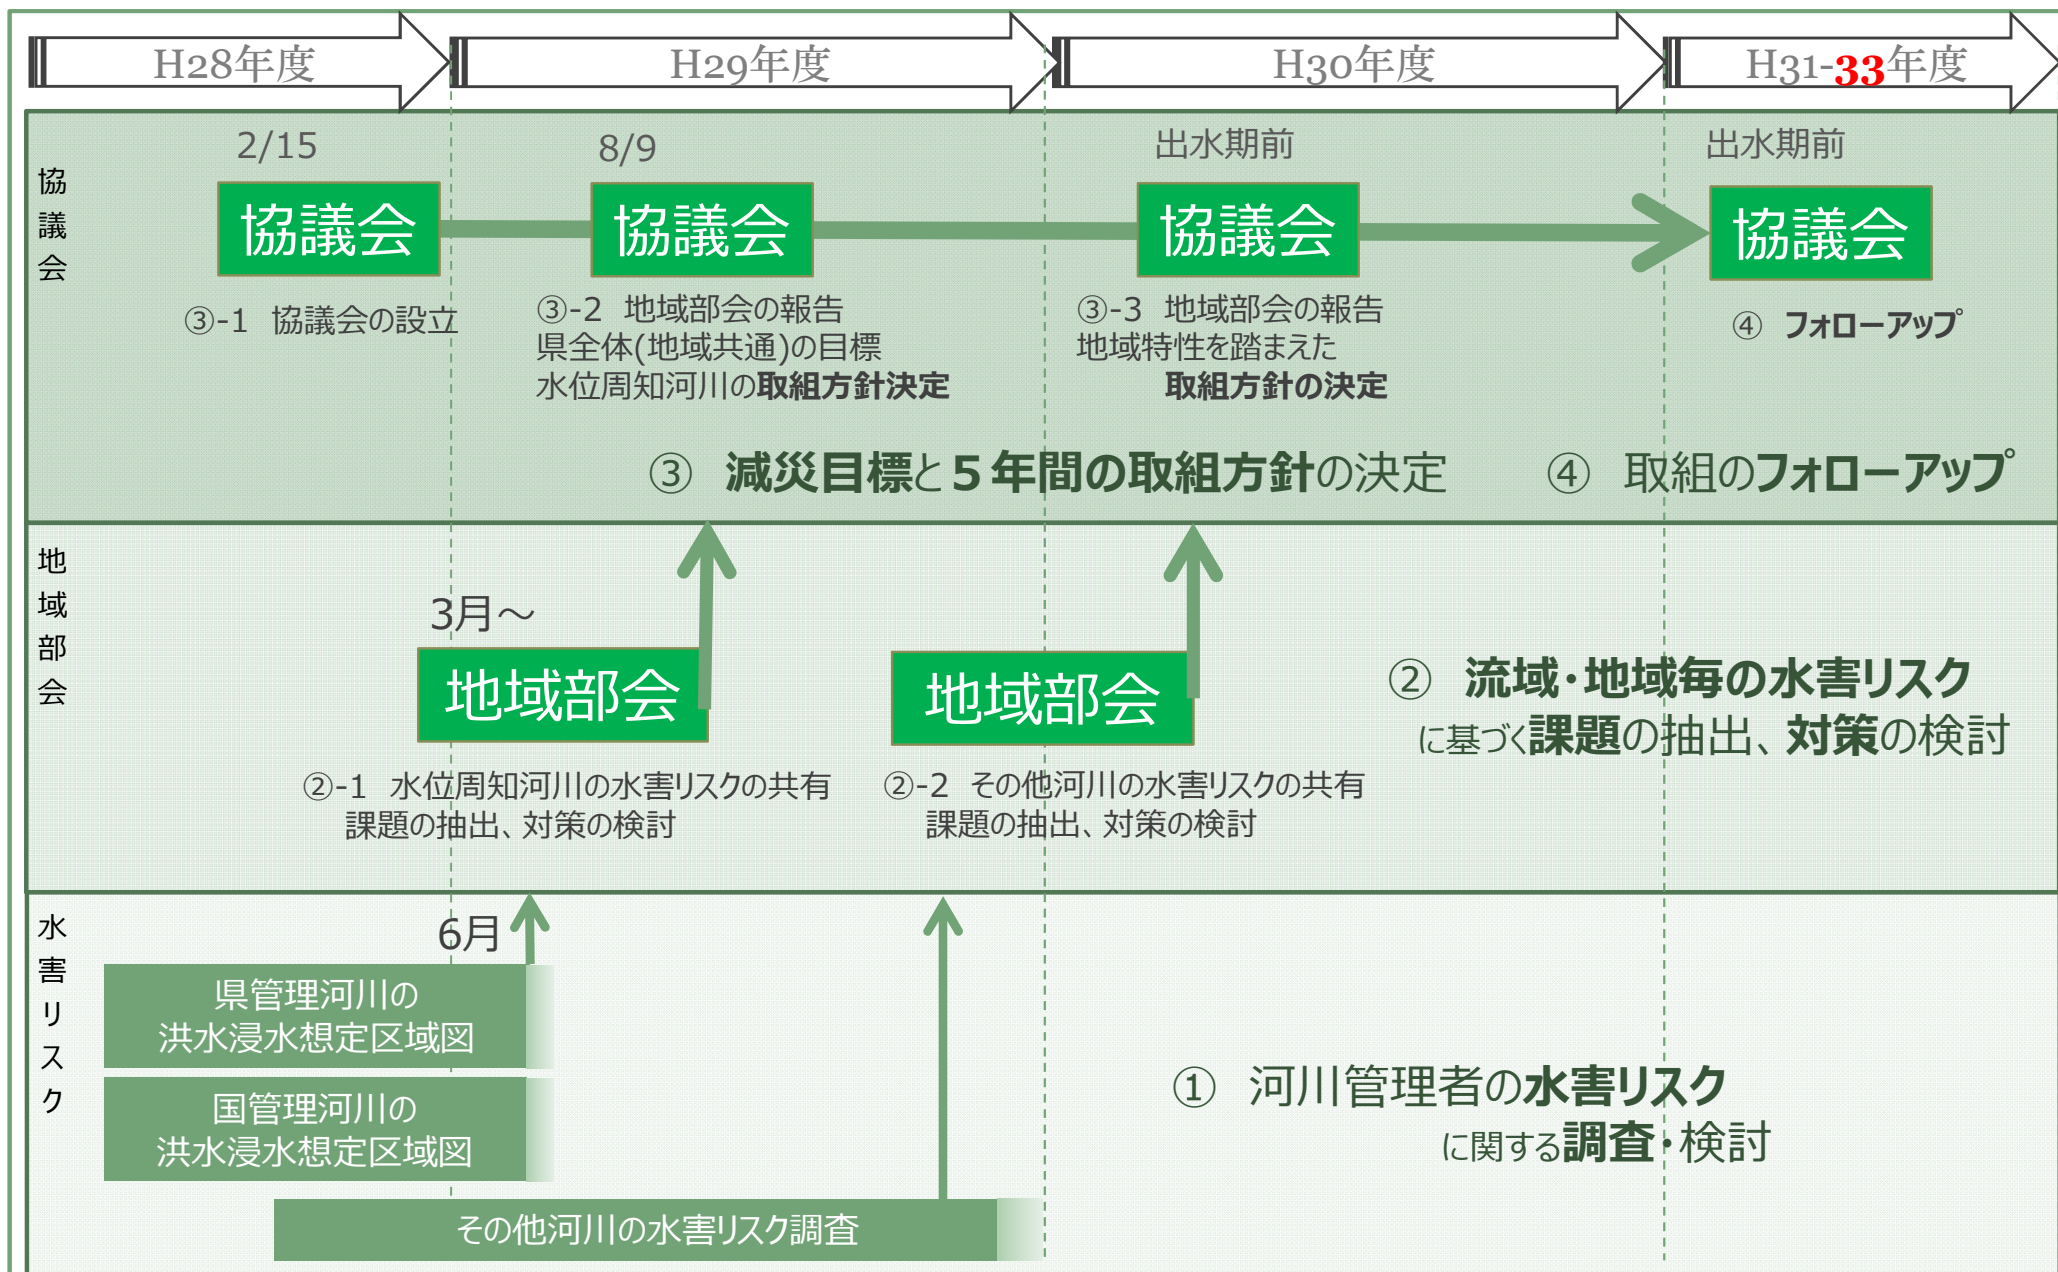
H28年度

H29年度

H30年度

H31-33年度

協議会

2/15

協議会

③-1 協議会の設立

8/9

協議会

③-2 地域部会の報告
県全体(地域共通)の目標
水位周知河川の取組方針決定

出水期前

協議会

③-3 地域部会の報告
地域特性を踏まえた
取組方針の決定

出水期前

協議会

④ フォローアップ

③ 減災目標と５年間の取組方針の決定

④ 取組のフォローアップ

地域部会

3月～

地域部会

②-1 水位周知河川の水害リスクの共有
課題の抽出、対策の検討

地域部会

②-2 その他河川の水害リスクの共有
課題の抽出、対策の検討

② 流域・地域毎の水害リスク
に基づく課題の抽出、対策の検討

水害リスク

6月

県管理河川の
洪水浸水想定区域図

国管理河川の
洪水浸水想定区域図

その他河川の水害リスク調査

① 河川管理者の水害リスク
に関する調査・検討